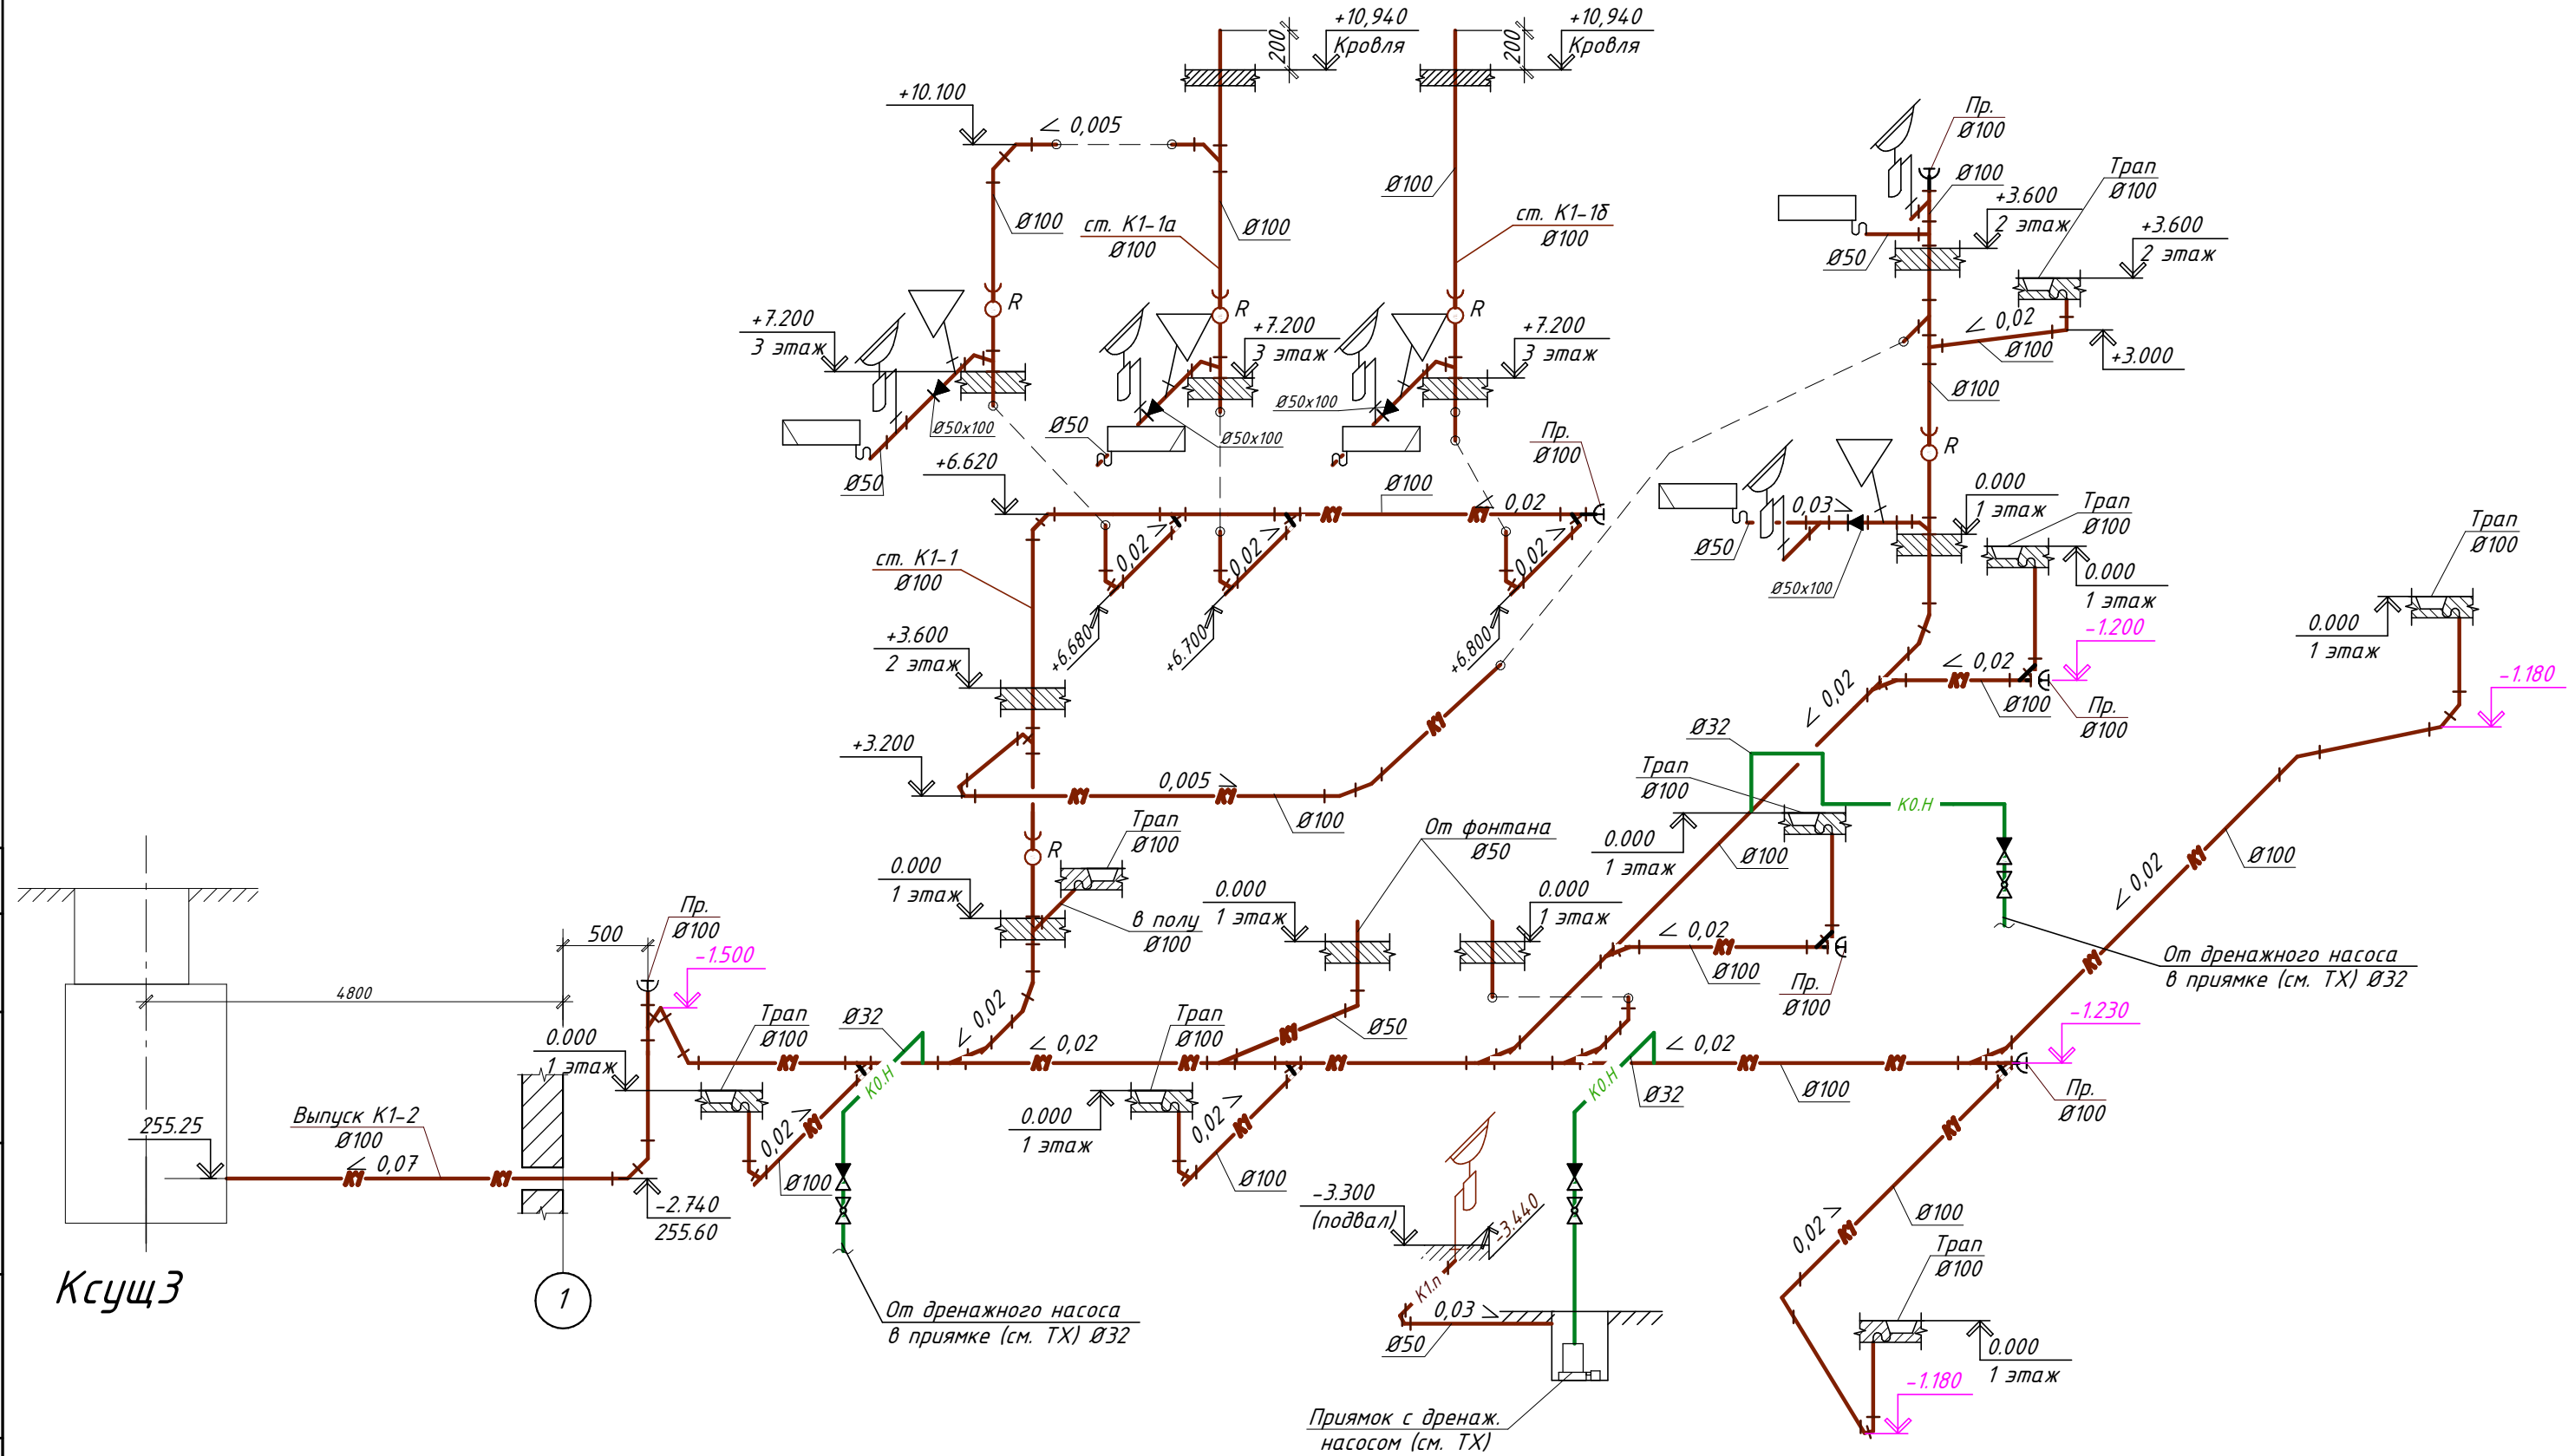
+10,940
Кровля
200
+10,940
Кровля
200
+10.100
∠ 0,005
Ø100
ст. К1–1а
Ø100
Ø100
Ø100
ст. К1–1б
Ø100
R
R
R
+7.200
3 этаж
+7.200
3 этаж
+7.200
3 этаж
Ø50x100
Ø50
Ø50x100
Ø50x100
Ø50
Ø50
+6.620
Пр.
Ø100
Ø100
∠ 0,02
К1
К1
0,02
0,02
0,02
ст. К1–1
Ø100
+6.680
+6.700
+6.800
+3.600
2 этаж
+3.200
К1
К1
0,005
Ø100
К1
R
Трап
Ø100
0.000
1 этаж
в полу
Ø100
От фонтана
Ø50
0.000
1 этаж
0.000
1 этаж
Пр.
Ø100
Ø100
Трап
Ø100
+3.600
2 этаж
+3.600
2 этаж
Ø50
∠ 0,02
Ø100
+3.000
Ø100
R
0.000
1 этаж
Трап
Ø100
0,03
Ø50
Ø50x100
0.000
1 этаж
-1.200
∠ 0,02
К1
Ø100
Пр.
Ø100
∠ 0,02
Ø32
Трап
Ø100
К0.Н
0.000
1 этаж
Ø100
Трап
Ø100
0.000
1 этаж
-1.180
К1
Ø100
∠ 0,02
∠ 0,02
К1
Ø100
Пр.
Ø100
От дренажного насоса
в приямке (см. ТХ) Ø32
К1
500
Пр.
Ø100
-1.500
4800
0.000
1 этаж
Трап
Ø100
К1
Ø32
К0.Н
∠ 0,02
∠ 0,02
К1
Трап
Ø100
К1
Ø50
К1
К1
К0.Н
∠ 0,02
Ø32
К1
К1
Ø100
-1.230
Пр.
Ø100
255.25
Выпуск К1–2
Ø100
∠ 0,07
К1
К1
0,02
К1
Ø100
-2.740
255.60
0.000
1 этаж
0,02
К1
Ø100
-3.300
(подвал)
-3.440
К1.п
0,03
Ø50
К1
Ø100
0,02
К1
Трап
Ø100
0.000
1 этаж
-1.180
Ксущ3
1
От дренажного насоса
в приямке (см. ТХ) Ø32
Приямок с дренаж.
насосом (см. ТХ)